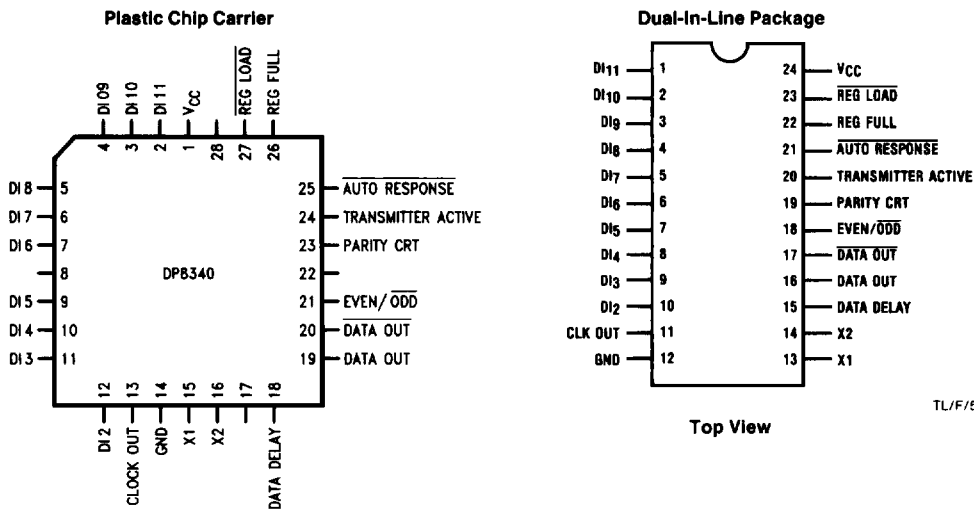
Plastic Chip Carrier

DI 09 4
DI 10 3
DI 11 2
$V_{CC}$ 1
28
$\overline{REG\ LOAD}$ 27
REG FULL 26

DI 8 5
DI 7 6
DI 6 7
8
DI 5 9
DI 4 10
DI 3 11

DP8340

25 $\overline{AUTO\ RESPONSE}$
24 TRANSMITTER ACTIVE
23 PARITY CRT
22
21 EVEN/$\overline{ODD}$
20 $\overline{DATA\ OUT}$
19 DATA OUT

12 DI 2
13 CLOCK OUT
14 GND
15 X1
16 X2
17
18 DATA DELAY

Dual-In-Line Package

| | | | |
|---|---|---|---|
| $DI_{11}$ | 1 | 24 | $V_{CC}$ |
| $DI_{10}$ | 2 | 23 | $\overline{REG\ LOAD}$ |
| $DI_9$ | 3 | 22 | REG FULL |
| $DI_8$ | 4 | 21 | $\overline{AUTO\ RESPONSE}$ |
| $DI_7$ | 5 | 20 | TRANSMITTER ACTIVE |
| $DI_6$ | 6 | 19 | PARITY CRT |
| $DI_5$ | 7 | 18 | EVEN/$\overline{ODD}$ |
| $DI_4$ | 8 | 17 | $\overline{DATA\ OUT}$ |
| $DI_3$ | 9 | 16 | DATA OUT |
| $DI_2$ | 10 | 15 | DATA DELAY |
| CLK OUT | 11 | 14 | X2 |
| GND | 12 | 13 | X1 |

Top View

TL/F/5